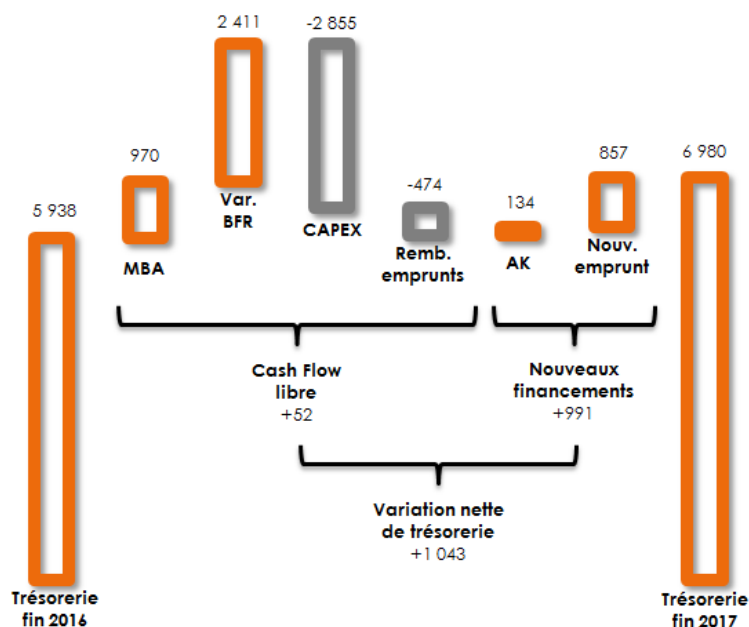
2 411

-2 855

970

5 938

Var. BFR

CAPEX

-474

134

857

6 980

MBA

Remb. emprunts

AK

Nouv. emprunt

Cash Flow libre
+52

Nouveaux financements
+991

Variation nette de trésorerie
+1 043

Trésorerie fin 2016

Trésorerie fin 2017